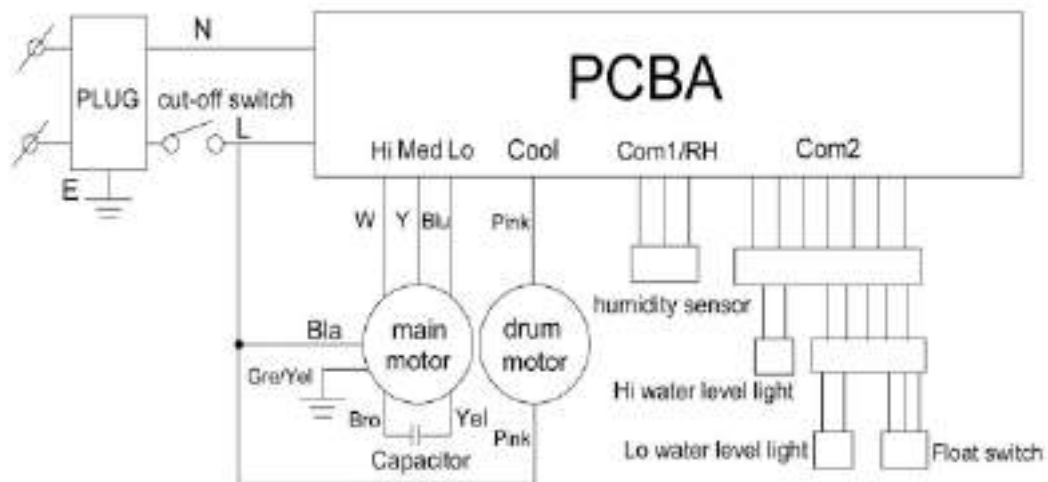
N

PCBA

PLUG

cut-off switch

L

E

Hi Med Lo

Cool

Com1/RH

Com2

W Y Blu

Pink

humidity sensor

Bla

main motor

drum motor

Gre/Yel

Hi water level light

Bro

Yel

Pink

Capacitor

Lo water level light

Float switch